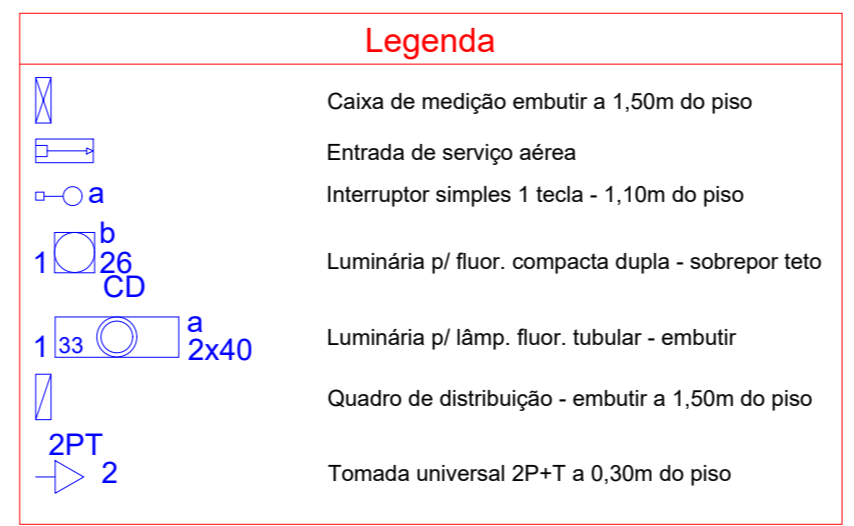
Legenda

Caixa de medição embutir a 1,50m do piso

Entrada de serviço aérea

a
Interruptor simples 1 tecla - 1,10m do piso

1 b 26 CD
Luminária p/ fluor. compacta dupla - sobrepor teto

1 33 a 2x40
Luminária p/ lâmp. fluor. tubular - embutir

Quadro de distribuição - embutir a 1,50m do piso

2PT 2
Tomada universal 2P+T a 0,30m do piso